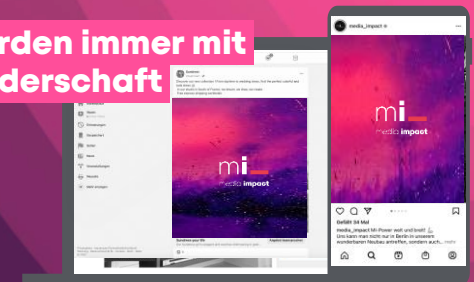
rden immer mit
derschaft

media_impact

mi_
media impact

mi_
media impact

Gefällt 34 Mal

media_impact Mi Power weit und breit
Uns kann man nicht nur in Berlin in unserem wunderbaren Neubau antreffen, sondern auch...

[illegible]